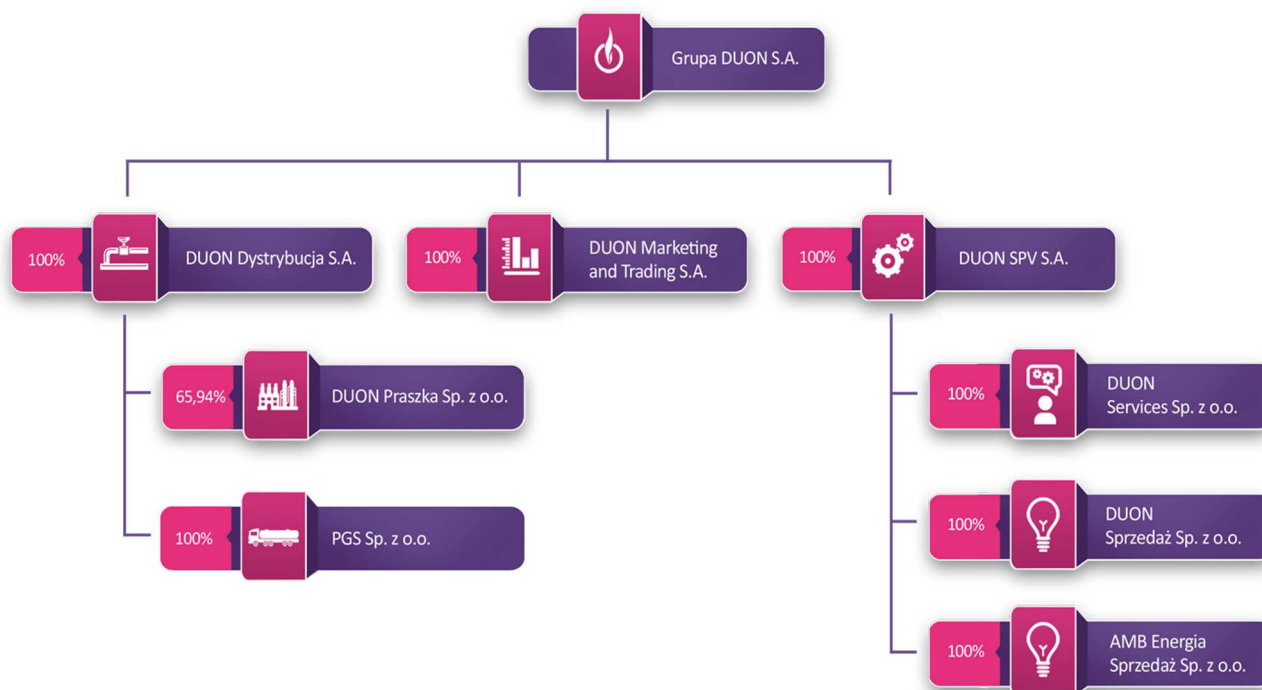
Grupa DUON S.A.

100% DUON Dystrybucja S.A.

100% DUON Marketing and Trading S.A.

100% DUON SPV S.A.

65,94% DUON Praszka Sp. z o.o.

100% PGS Sp. z o.o.

100% DUON Services Sp. z o.o.

100% DUON Sprzedaż Sp. z o.o.

100% AMB Energia Sprzedaż Sp. z o.o.